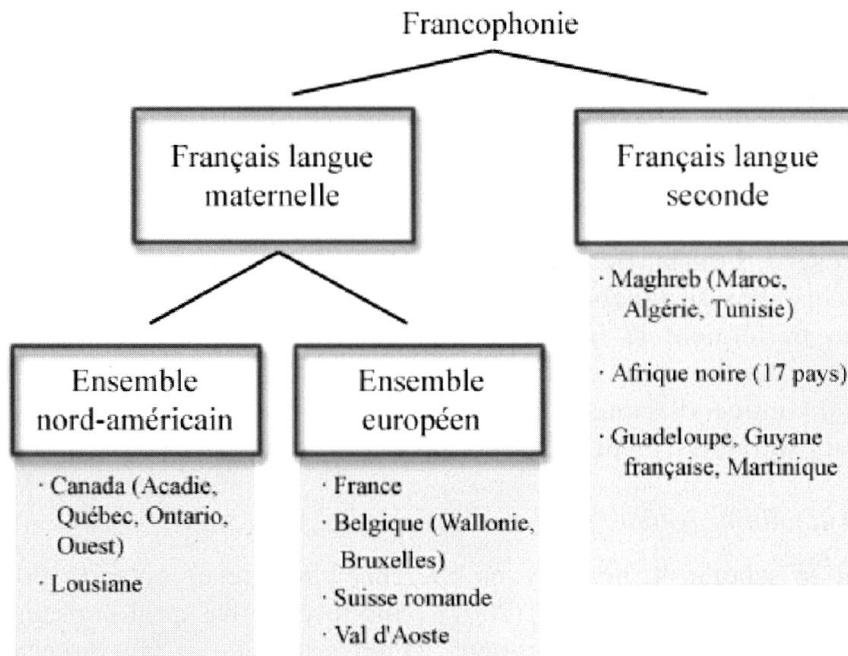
Francophonie

Français langue maternelle

Français langue seconde

Ensemble nord-américain

Ensemble européen

· Canada (Acadie, Québec, Ontario, Ouest)

· Lousiane

· France

· Belgique (Wallonie, Bruxelles)

· Suisse romande

· Val d'Aoste

· Maghreb (Maroc, Algérie, Tunisie)

· Afrique noire (17 pays)

· Guadeloupe, Guyane française, Martinique